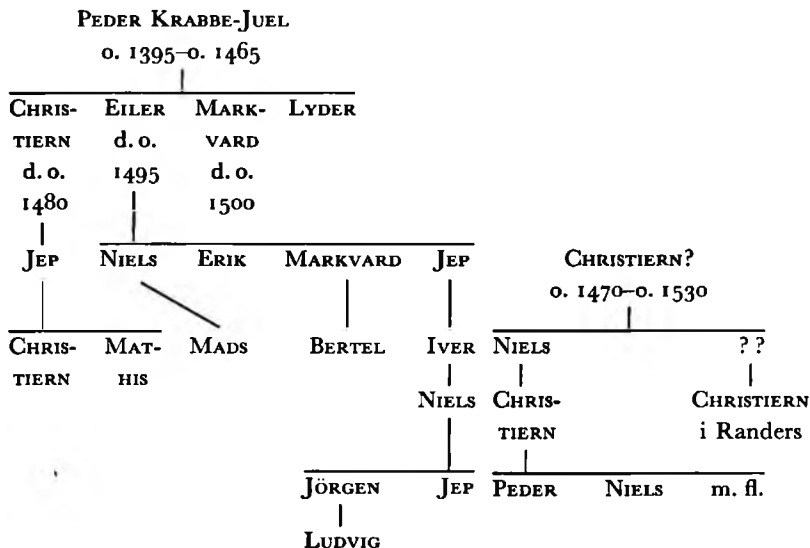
Peder Krabbe-Juel
o. 1395–o. 1465

Christiern d. o. 1480
Eiler d. o. 1495
Markvard d. o. 1500
Lyder

Jep
Niels
Erik
Markvard
Jep

Christiern
Mathis
Mads
Bertel
Iver
Niels
Jörgen
Jep
Ludvig

Christiern?
o. 1470–o. 1530

Niels
??
Christiern
Christiern i Randers
Peder
Niels
m. fl.